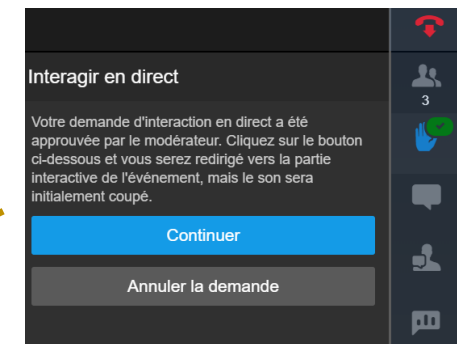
Interagir en direct

Votre demande d'interaction en direct a été approuvée par le modérateur. Cliquez sur le bouton ci-dessous et vous serez redirigé vers la partie interactive de l'événement, mais le son sera initialement coupé.

Continuer

Annuler la demande

3